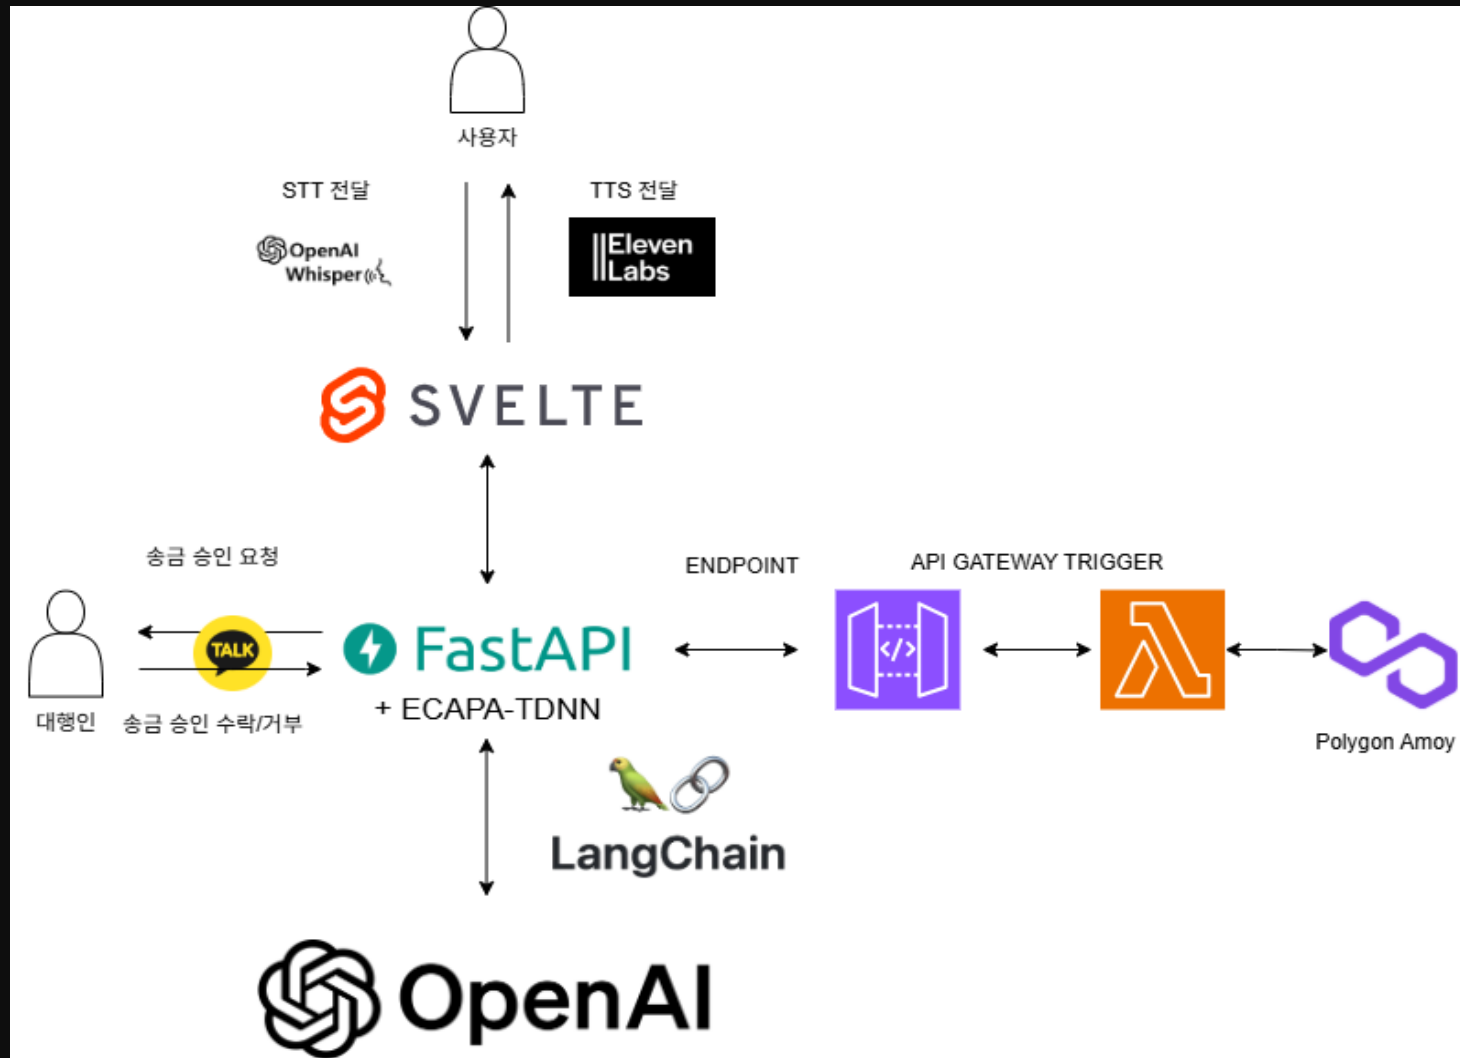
사용자

STT 전달

OpenAI Whisper

TTS 전달

Eleven Labs

SVELTE

송금 승인 요청

TALK

대행인

송금 승인 수락/거부

FastAPI

+ ECAPA-TDNN

ENDPOINT

API GATEWAY TRIGGER

Polygon Amoy

LangChain

OpenAI